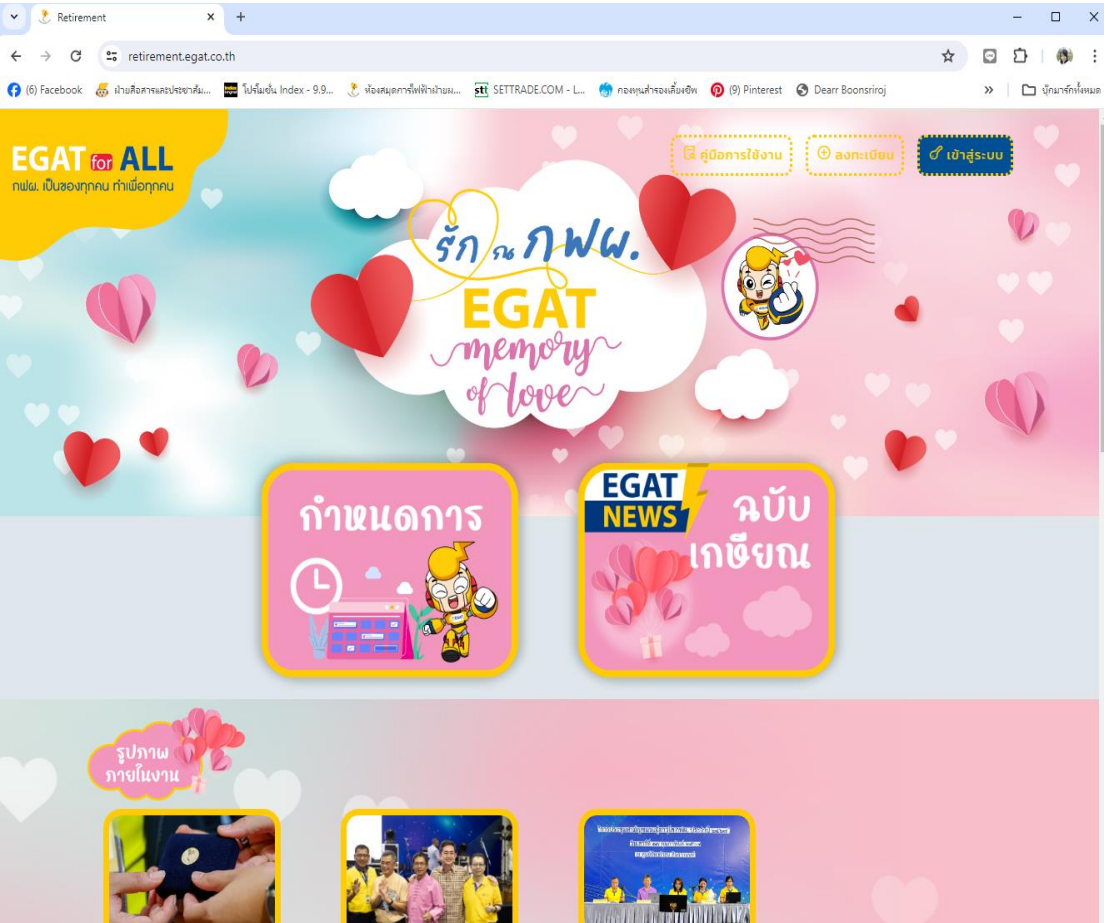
Retirement

retirement.egat.co.th

(6) Facebook ฝ่ายสื่อสารและประชาสัม... โปรโมชั่น Index - 9.9... ห้องสมุดการไฟฟ้าฝ่ายผ... SETTRADE.COM - L... กองทุนสำรองเลี้ยงชีพ (9) Pinterest Dearr Boonsriroj » บุ๊กมาร์กทั้งหมด

EGAT for ALL
กฟผ. เป็นของทุกคน ทำเพื่อทุกคน

คู่มือการใช้งาน
ลงทะเบียน
เข้าสู่ระบบ

รัก ณ กฟผ.
EGAT
memory of love

กำหนดการ

EGAT NEWS
ฉบับเกษียณ

รูปภาพภายในงาน